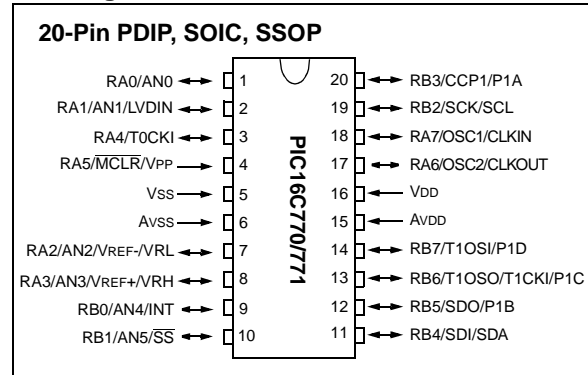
20-Pin PDIP, SOIC, SSOP

RA0/AN0 1
RA1/AN1/LVDIN 2
RA4/T0CKI 3
RA5/$\overline{MCLR}$/VPP 4
VSS 5
AVSS 6
RA2/AN2/VREF-/VRL 7
RA3/AN3/VREF+/VRH 8
RB0/AN4/INT 9
RB1/AN5/$\overline{SS}$ 10

PIC16C770/771

20 RB3/CCP1/P1A
19 RB2/SCK/SCL
18 RA7/OSC1/CLKIN
17 RA6/OSC2/CLKOUT
16 VDD
15 AVDD
14 RB7/T1OSI/P1D
13 RB6/T1OSO/T1CKI/P1C
12 RB5/SDO/P1B
11 RB4/SDI/SDA